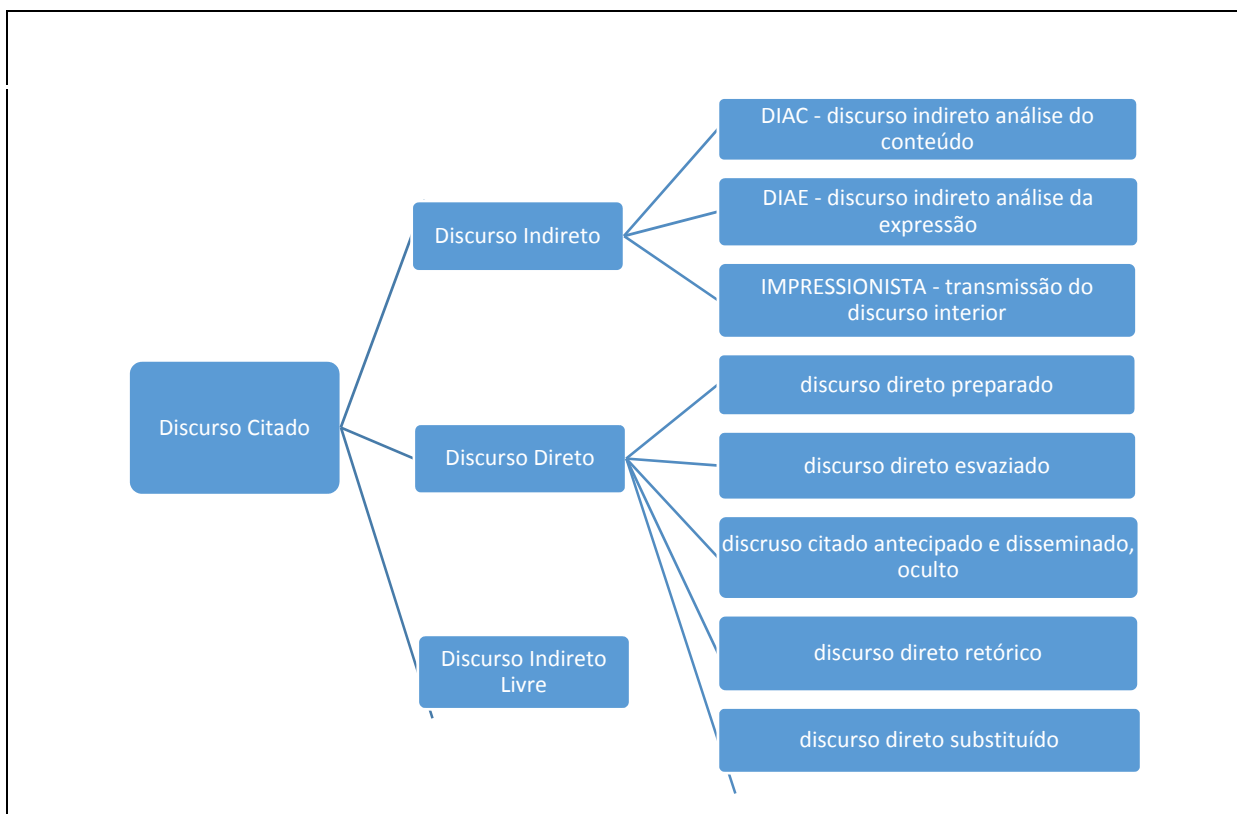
Discurso Citado

Discurso Indireto

DIAC - discurso indireto análise do conteúdo

DIAE - discurso indireto análise da expressão

IMPRESSIONISTA - transmissão do discurso interior

Discurso Direto

discurso direto preparado

discurso direto esvaziado

discruso citado antecipado e disseminado, oculto

discurso direto retórico

discurso direto substituído

Discurso Indireto Livre